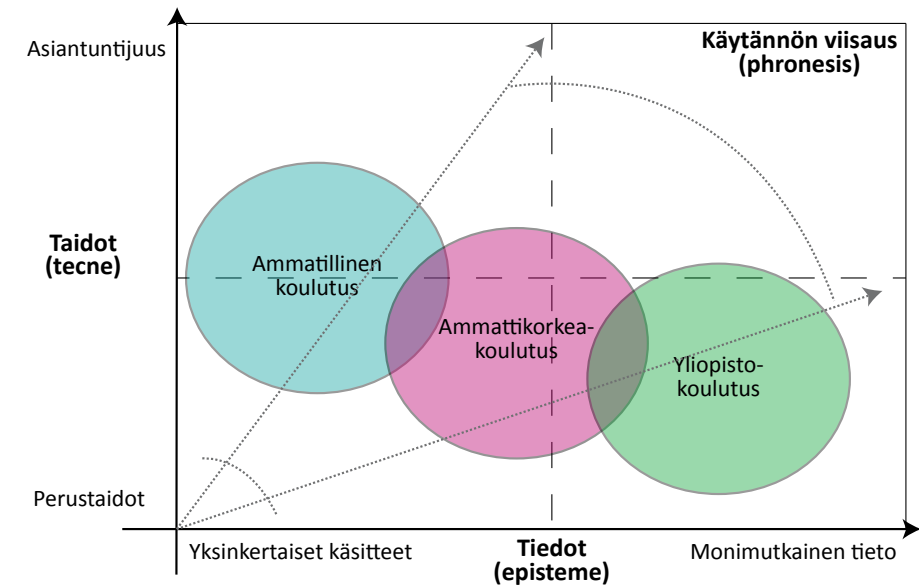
Asiantuntijuus

Käytännön viisaus (phronesis)

Taidot (tecne)

Ammatillinen koulutus

Ammattikorkeakoulutus

Yliopistokoulutus

Perustaidot

Yksinkertaiset käsitteet

Tiedot (episteme)

Monimutkainen tieto